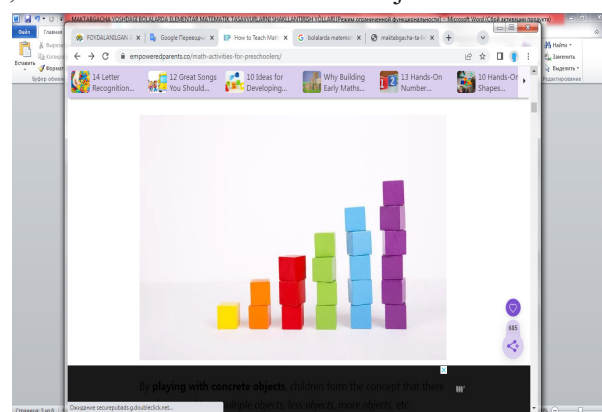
MAKTABGACHA YOSHDAGI BOLALARDA ELEMENTAR MATEMATIK TASAVVURLARNI SHAKLLANTIRISH YO'LLARI [Режим ограниченной функциональности] - Microsoft Word (Сбой активации продукта)

Файл Главная

Вырезать Копировать Формат Вставить Буфер обмена

FOYDALANILGAN | Google Переводчик | How to Teach Math | bolalarda matematik | maktabgacha-ta'lim

empoweredparents.co/math-activities-for-preschoolers/

14 Letter Recognition... | 12 Great Songs You Should... | 10 Ideas for Developing... | Why Building Early Maths... | 13 Hands-On Number... | 10 Hands-On Shapes...

Найти Заменить Выделить Редактирование

685

By playing with concrete objects, children form the concept that there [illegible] multiple objects, less objects, more objects, etc.

Страница 1 из 8

Ожидание securepubads.g.doubleclick.net...